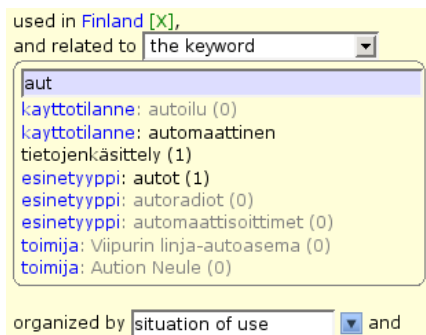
used in Finland [X],
and related to the keyword

aut
kayttotilanne: autoilu (0)
kayttotilanne: automaattinen tietojenkäsittely (1)
esinetyyppi: autot (1)
esinetyyppi: autoradiot (0)
esinetyyppi: automaattisoittimet (0)
toimija: Viipurin linja-autoasema (0)
toimija: Aution Neule (0)

organized by situation of use and